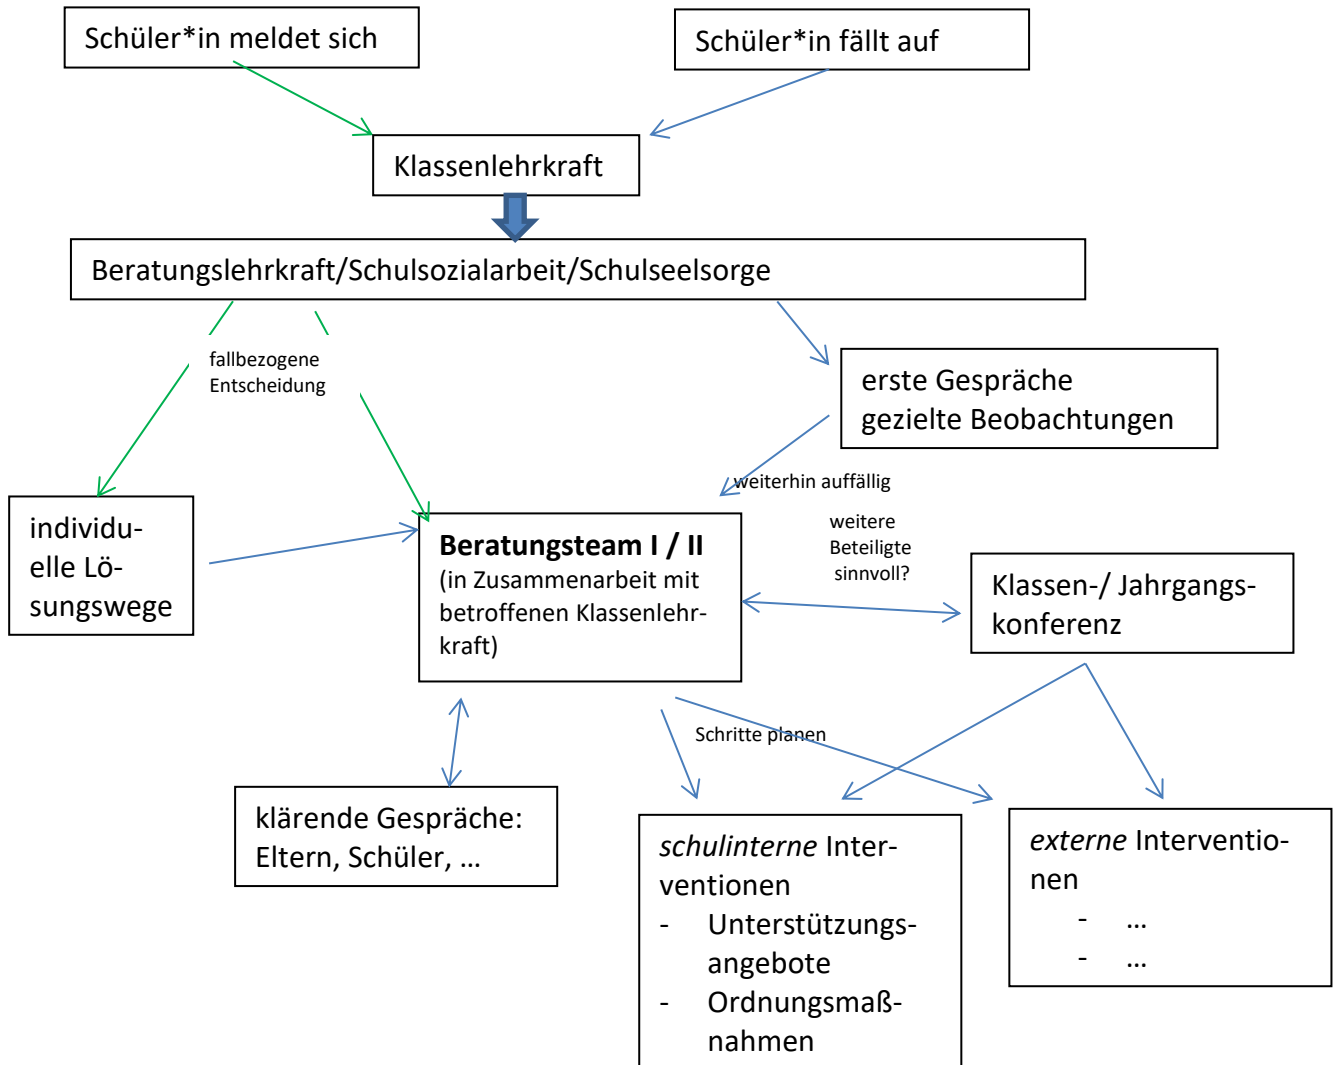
Schüler*in meldet sich

Schüler*in fällt auf

Klassenlehrkraft

Beratungslehrkraft/Schulsozialarbeit/Schulseelsorge

fallbezogene Entscheidung

erste Gespräche
gezielte Beobachtungen

weiterhin auffällig

individuelle Lösungswege

**Beratungsteam I / II**
(in Zusammenarbeit mit betroffenen Klassenlehrkraft)

weitere Beteiligte sinnvoll?

Klassen-/ Jahrgangskonferenz

Schritte planen

klärende Gespräche: Eltern, Schüler, …

*schulinterne* Interventionen
- Unterstützungsangebote
- Ordnungsmaßnahmen

*externe* Interventionen
- …
- …